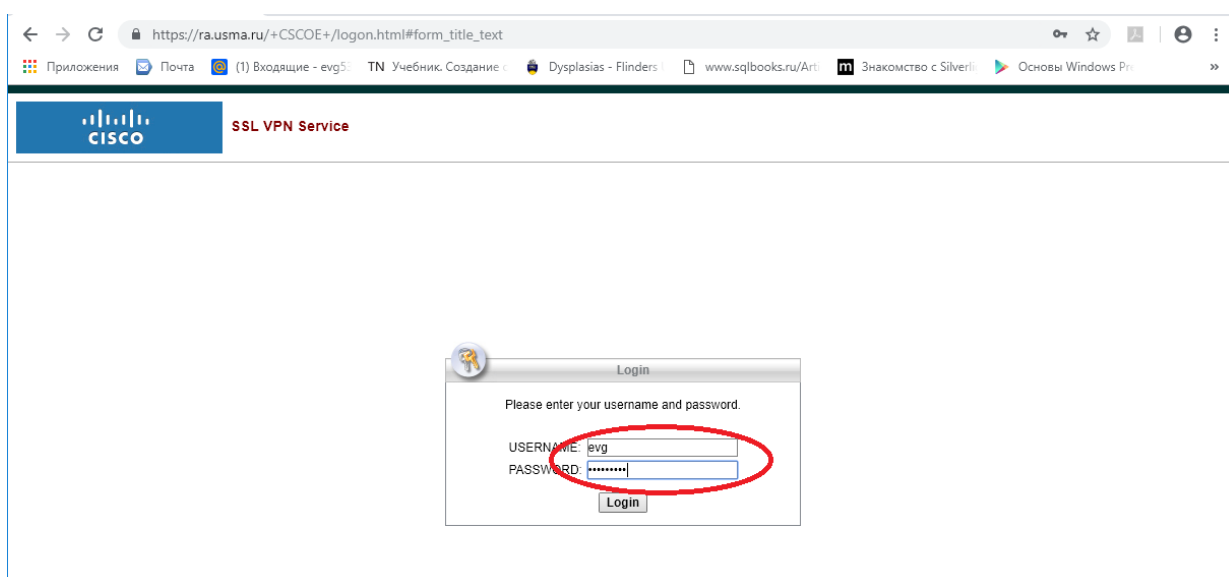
https://ra.usma.ru/+CSCOE+/logon.html#form_title_text

Приложения Почта (1) Входящие - evg5 TN Учебник. Создание Dysplasias - Flinders www.sqlbooks.ru/Art Знакомство с Silverli Основы Windows Pr »

CISCO SSL VPN Service

Login

Please enter your username and password.

USERNAME: evg
PASSWORD: ••••••••••

Login